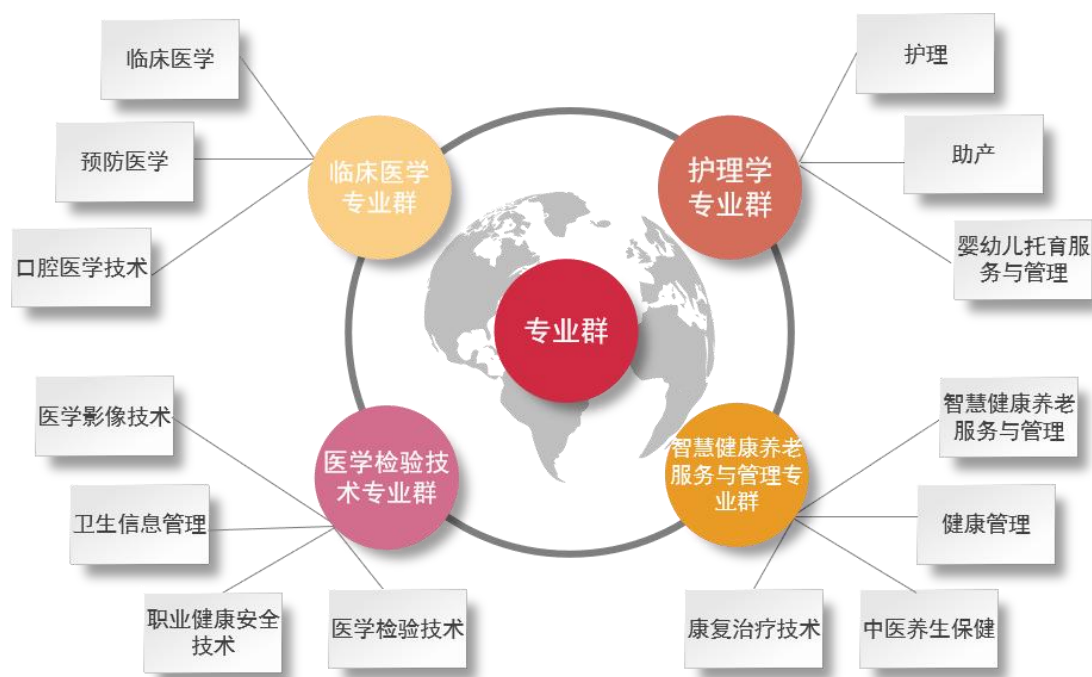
临床医学

预防医学

口腔医学技术

临床医学专业群

护理

助产

婴幼儿托育服务与管理

护理学专业群

专业群

医学影像技术

卫生信息管理

职业健康安全技术

医学检验技术

医学检验技术专业群

智慧健康养老服务与管理

健康管理

康复治疗技术

中医养生保健

智慧健康养老服务与管理专业群